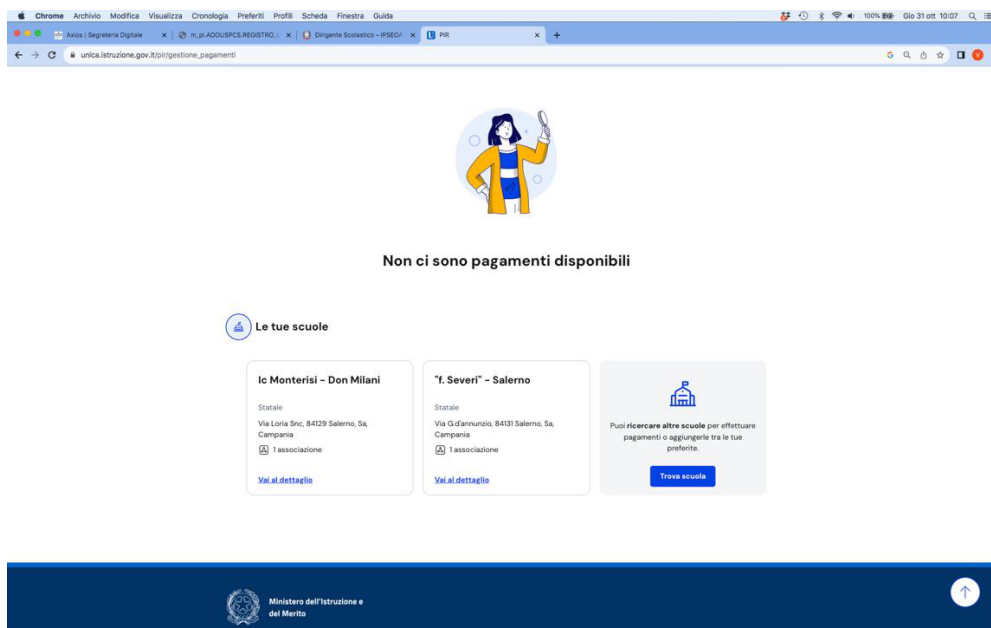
Chrome Archivio Modifica Visualizza Cronologia Preferiti Profili Scheda Finestra Guida

100% Gio 31 ott 10:07

Axios | Segreteria Digitale × m_pi.AOOUSPCS.REGISTRO_U × Dirigente Scolastico – IPSEOA × PIR × +

unica.istruzione.gov.it/pir/gestione_pagamenti

Non ci sono pagamenti disponibili

Le tue scuole

Ic Monterisi - Don Milani

Statale

Via Loria Snc, 84129 Salerno, Sa, Campania

1 associazione

Vai al dettaglio

"f. Severi" - Salerno

Statale

Via G.d'annunzio, 84131 Salerno, Sa, Campania

1 associazione

Vai al dettaglio

Puoi **ricercare altre scuole** per effettuare pagamenti o aggiungerle tra le tue preferite.

Trova scuola

Ministero dell'Istruzione e del Merito